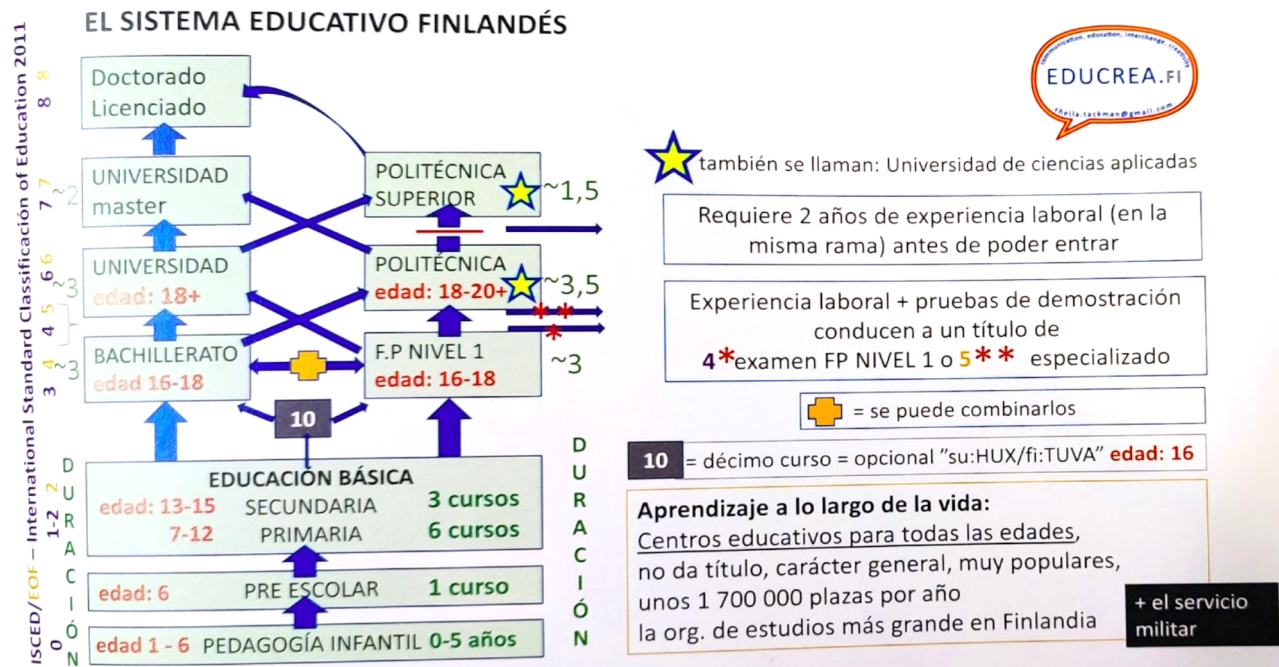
EL SISTEMA EDUCATIVO FINLANDÉS

ISCED/EOF – International Standard Classification of Education 2011

8 8
7 7 ~2
6 6 ~3
4 5
3 4 ~3
1-2 2
0

EDUCREA.FI
communication, education, interchange, creativity
sheila.tackman@gmail.com

Doctorado
Licenciado

UNIVERSIDAD
master

UNIVERSIDAD
edad: 18+

BACHILLERATO
edad 16-18

POLITÉCNICA
SUPERIOR
~1,5

POLITÉCNICA
edad: 18-20+
~3,5

F.P NIVEL 1
edad: 16-18
~3

10

EDUCACIÓN BÁSICA
edad: 13-15 SECUNDARIA 3 cursos
7-12 PRIMARIA 6 cursos

edad: 6 PRE ESCOLAR 1 curso

edad 1 - 6 PEDAGOGÍA INFANTIL 0-5 años

DURACIÓN

DURACIÓN

también se llaman: Universidad de ciencias aplicadas

Requiere 2 años de experiencia laboral (en la misma rama) antes de poder entrar

Experiencia laboral + pruebas de demostración conducen a un título de
4*examen FP NIVEL 1 o 5** especializado

= se puede combinarlos

10 = décimo curso = opcional "su:HUX/fi:TUVA" edad: 16

Aprendizaje a lo largo de la vida:
Centros educativos para todas las edades,
no da título, carácter general, muy populares,
unos 1 700 000 plazas por año
la org. de estudios más grande en Finlandia

+ el servicio militar